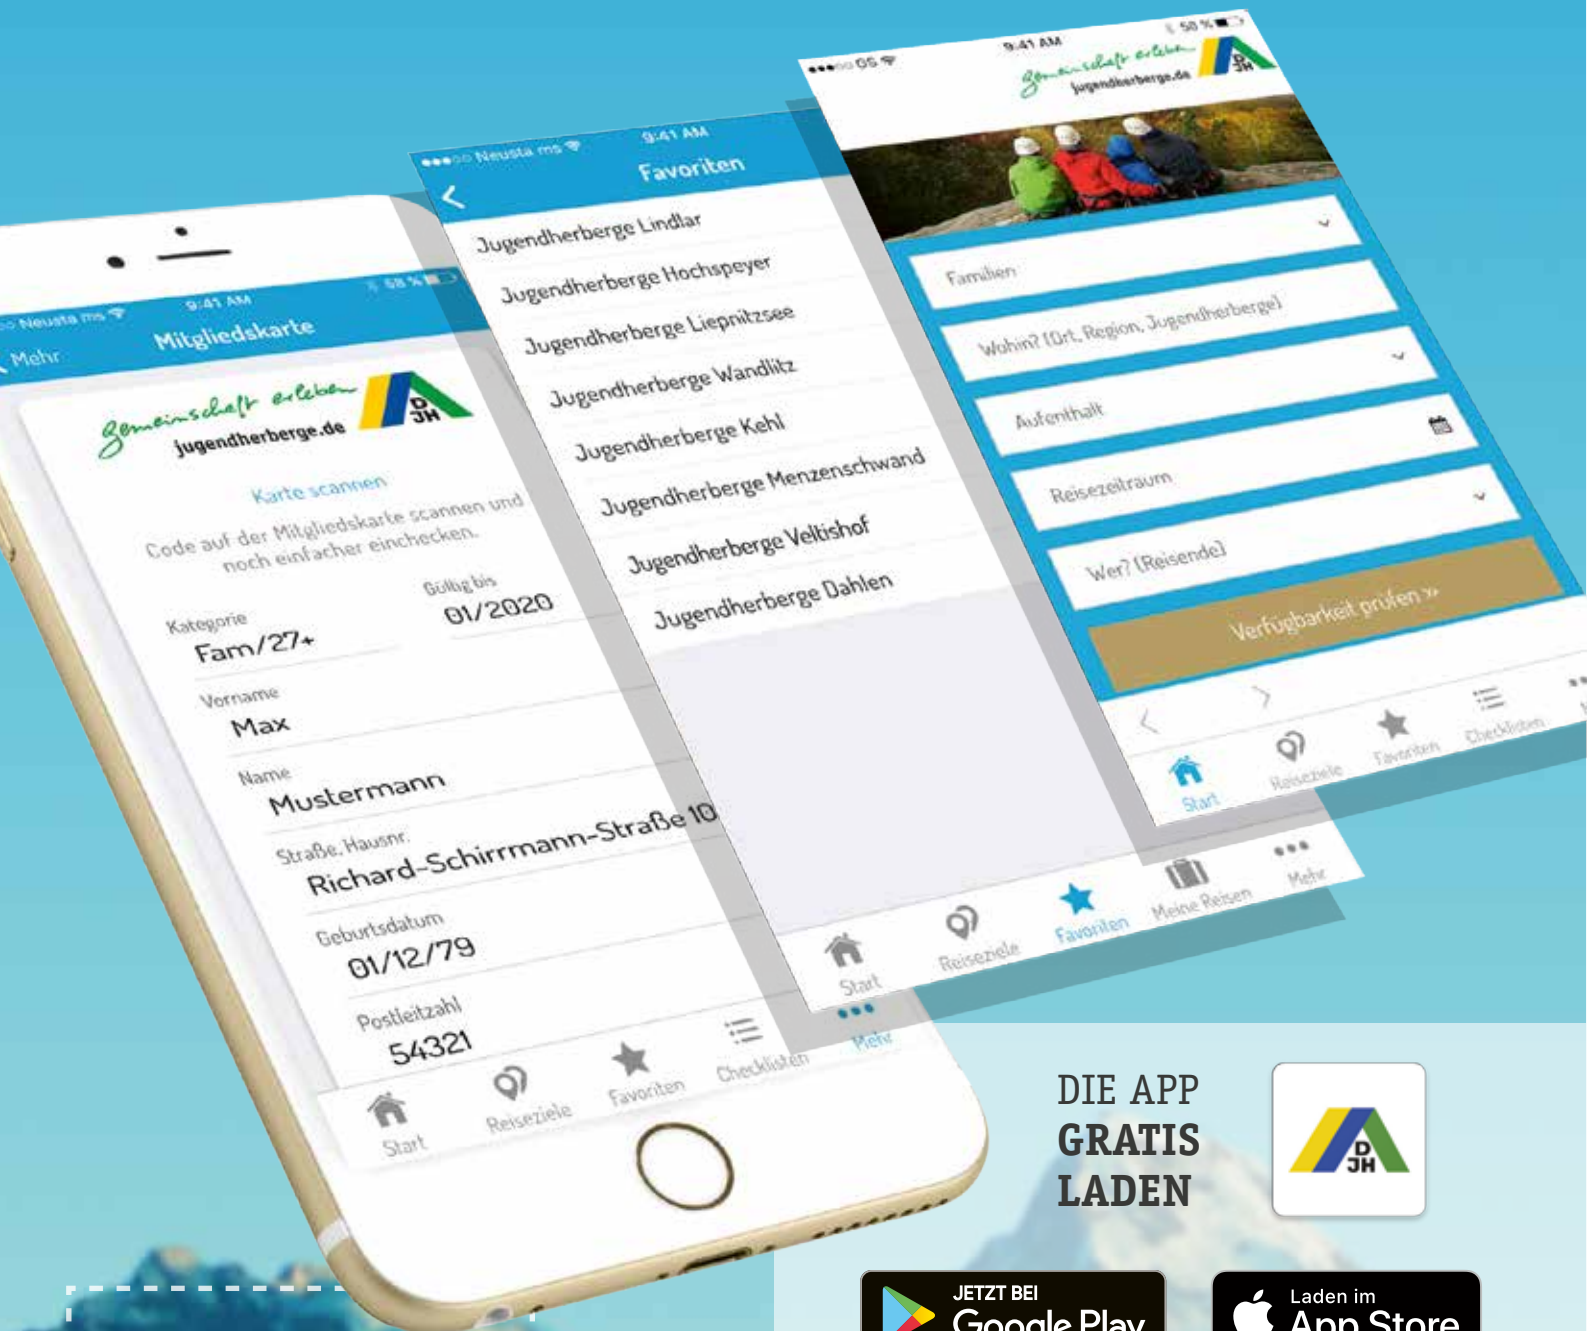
Neusta ms 9:41 AM 58 %
Mehr
Mitgliedskarte
Gemeinschaft erleben
jugendherberge.de
DJH
Karte scannen
Code auf der Mitgliedskarte scannen und noch einfacher einchecken.
Kategorie
Fam/27+
Gültig bis
01/2020
Vorname
Max
Name
Mustermann
Straße, Hausnr.
Richard-Schirrmann-Straße 10
Geburtsdatum
01/12/79
Postleitzahl
54321
Start
Reiseziele
Favoriten
Checklisten
Mehr

Neusta ms 9:41 AM
Favoriten
Jugendherberge Lindlar
Jugendherberge Hochspeyer
Jugendherberge Liepnitzsee
Jugendherberge Wandlitz
Jugendherberge Kehl
Jugendherberge Menzenschwand
Jugendherberge Veltishof
Jugendherberge Dahlen
Start
Reiseziele
Favoriten
Meine Reisen
Mehr

GS 9:41 AM 58 %
Gemeinschaft erleben
jugendherberge.de
DJH
Familien
Wohin? (Ort, Region, Jugendherberge)
Aufenthalt
Reisezeitraum
Wer? (Reisende)
Verfügbarkeit prüfen »
Start
Reiseziele
Favoriten
Checklisten

DIE APP
GRATIS
LADEN
DJH
JETZT BEI
Google Play
Laden im
App Store